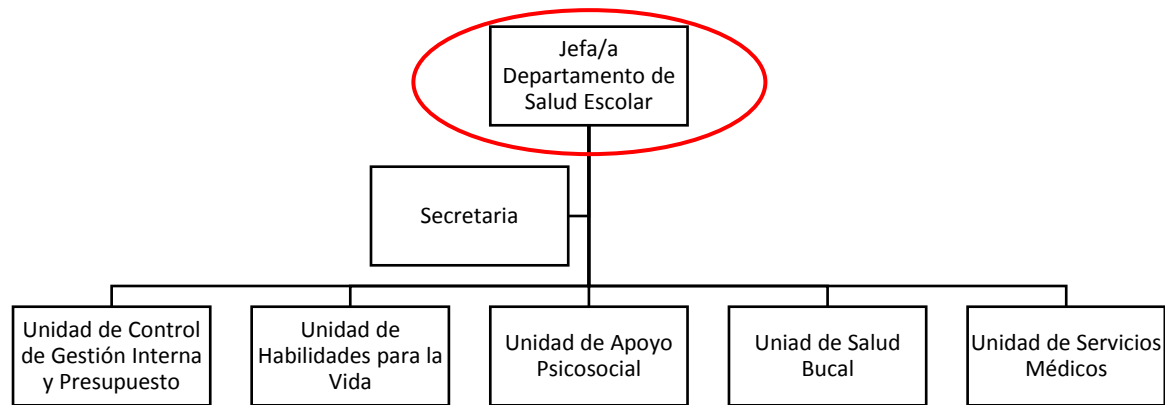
Jefa/a Departamento de Salud Escolar

Secretaria

Unidad de Control de Gestión Interna y Presupuesto

Unidad de Habilidades para la Vida

Unidad de Apoyo Psicosocial

Uniad de Salud Bucal

Unidad de Servicios Médicos